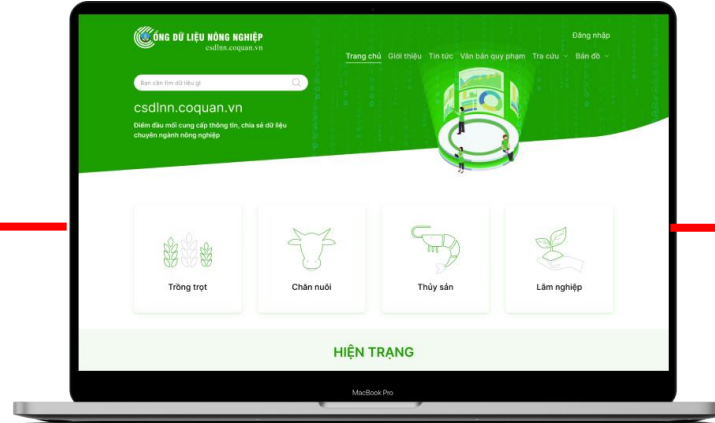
CỔNG DỮ LIỆU NÔNG NGHIỆP
csdlnn.coquan.vn

Đăng nhập

Trang chủ Giới thiệu Tin tức Văn bản quy phạm Tra cứu Bản đồ

Bạn cần tìm dữ liệu gì

csdlnn.coquan.vn

Điểm đầu mối cung cấp thông tin, chia sẻ dữ liệu chuyên ngành nông nghiệp

Trồng trọt

Chăn nuôi

Thủy sản

Lâm nghiệp

HIỆN TRẠNG

MacBook Pro